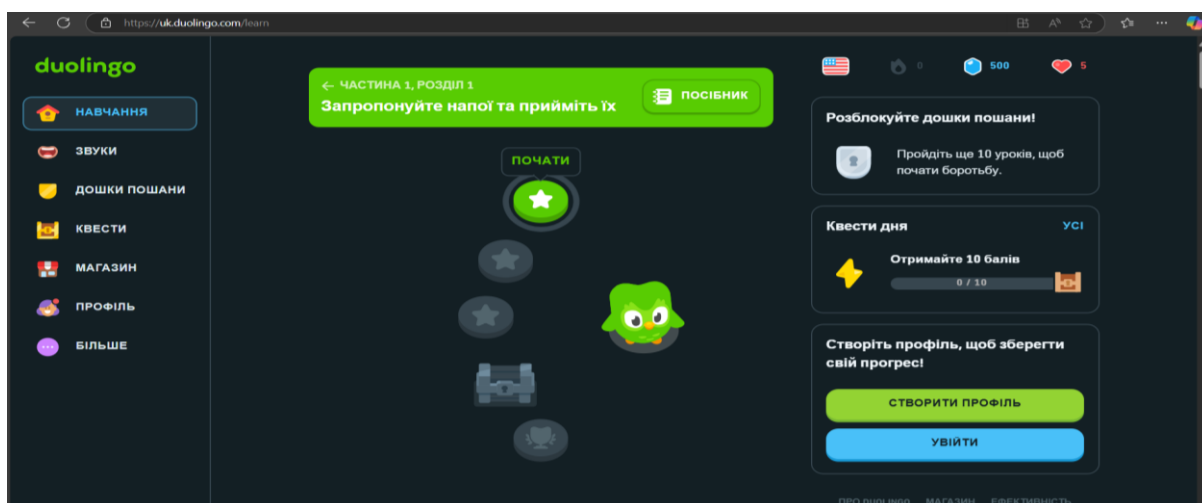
https://uk.duolingo.com/learn

duolingo

НАВЧАННЯ
ЗВУКИ
ДОШКИ ПОШАНИ
КВЕСТИ
МАГАЗИН
ПРОФІЛЬ
БІЛЬШЕ

← ЧАСТИНА 1, РОЗДІЛ 1
Запропонуйте напої та прийміть їх

ПОСІБНИК

ПОЧАТИ

0
500
5

Розблокуйте дошки пошани!

Пройдіть ще 10 уроків, щоб почати боротьбу.

Квести дня
УСІ

Отримайте 10 балів
0 / 10

Створіть профіль, щоб зберегти свій прогрес!

СТВОРИТИ ПРОФІЛЬ
УВІЙТИ

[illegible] МАГАЗИН ЕФЕКТИВНІСТЬ